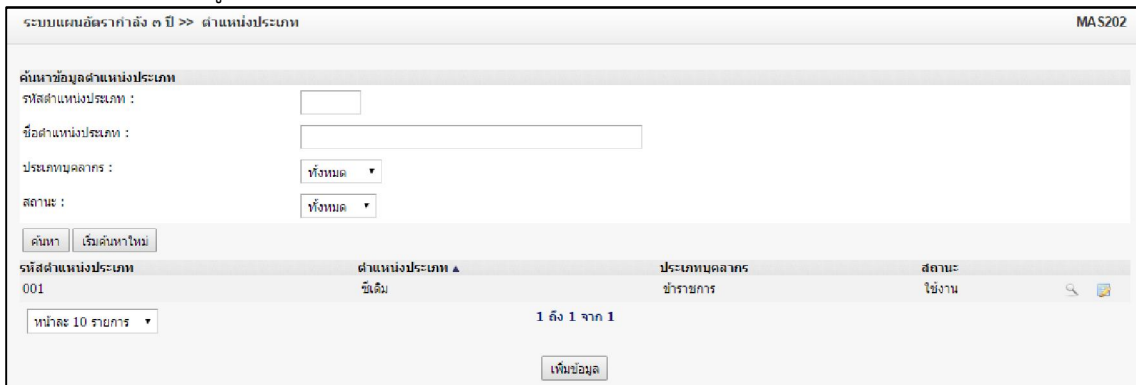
ระบบแผนอัตรากำลัง ๓ ปี >> ตำแหน่งประเภท

MAS202

ค้นหาข้อมูลตำแหน่งประเภท

รหัสตำแหน่งประเภท :

ชื่อตำแหน่งประเภท :

ประเภทบุคลากร : ทั้งหมด

สถานะ : ทั้งหมด

ค้นหา | เริ่มค้นหาใหม่

| รหัสตำแหน่งประเภท | ตำแหน่งประเภท ▲ | ประเภทบุคลากร | สถานะ |
|---|---|---|---|
| 001 | ชี้เดิม | ข้าราชการ | ใช้งาน |

หน้าละ 10 รายการ

1 ถึง 1 จาก 1

เพิ่มข้อมูล